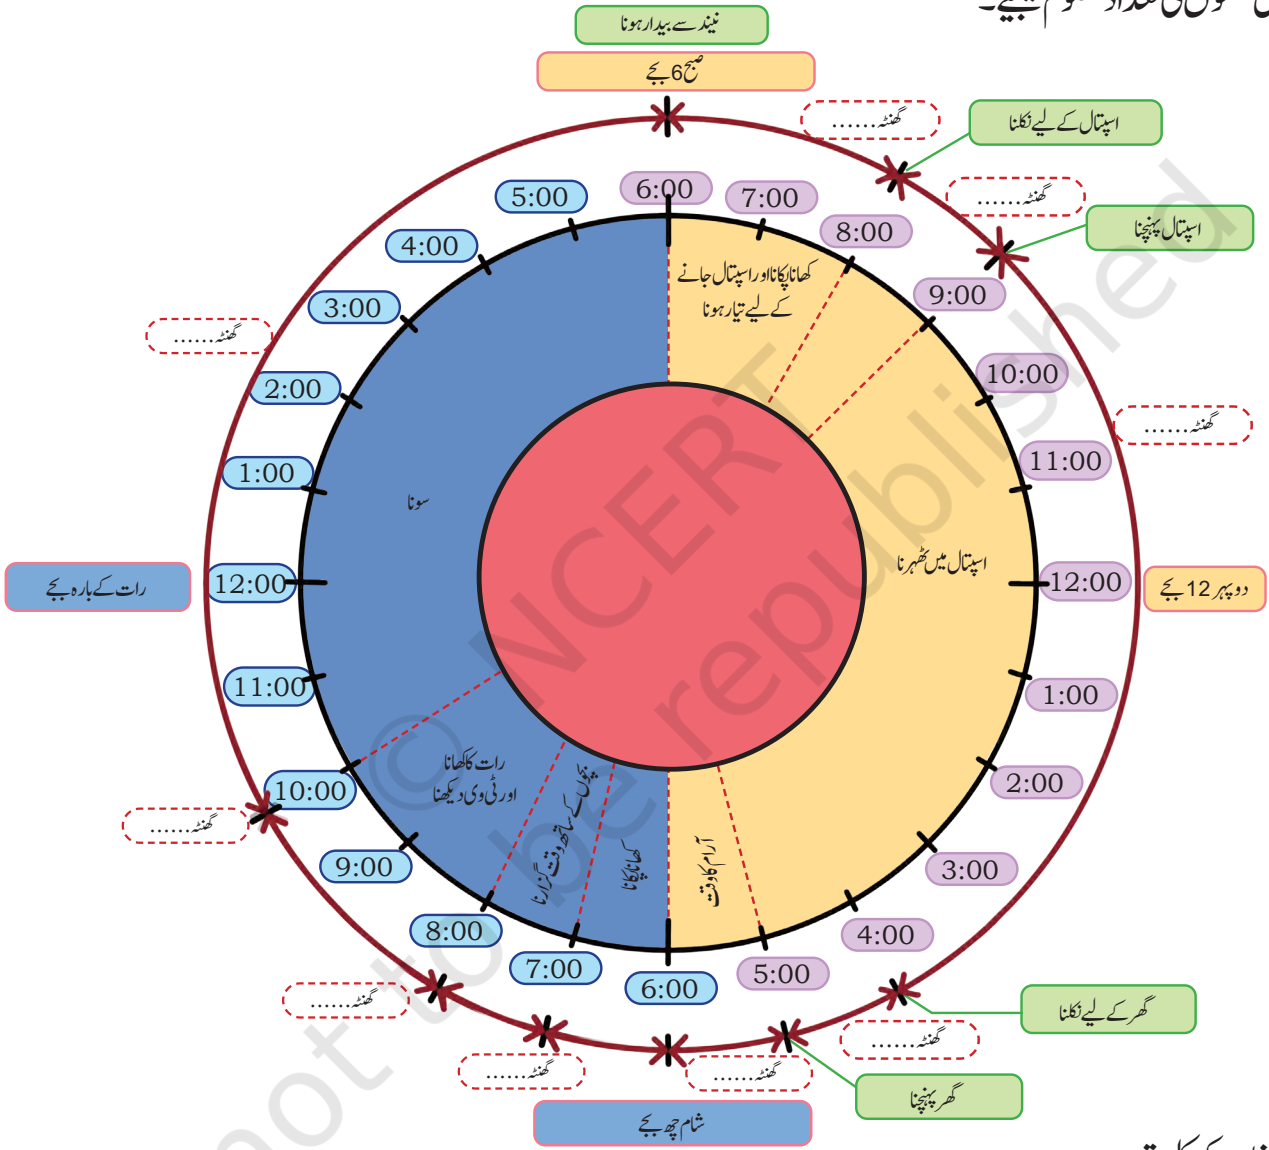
نیند سے بیدار ہونا

صبح 6 بجے

...... گھنٹہ

اسپتال کے لیے نکلنا

...... گھنٹہ

اسپتال پہنچنا

...... گھنٹہ

...... گھنٹہ

5:00 6:00 7:00 8:00 9:00 10:00 11:00 12:00 1:00 2:00 3:00 4:00 5:00 6:00 7:00 8:00 9:00 10:00 11:00 12:00 1:00 2:00 3:00 4:00

کھانا پکانا اور اسپتال جانے کے لیے تیار ہونا

سونا

اسپتال میں ٹھہرنا

دوپہر 12 بجے

رات کے بارہ بجے

رات کا کھانا اور ٹی وی دیکھنا

بچوں کے ساتھ وقت گزارنا

کھانا پکانا

آرام کا وقت

...... گھنٹہ

...... گھنٹہ

...... گھنٹہ

...... گھنٹہ

...... گھنٹہ

...... گھنٹہ

گھر کے لیے نکلنا

گھر پہنچنا

شام چھ بجے

NCERT © not to be republished